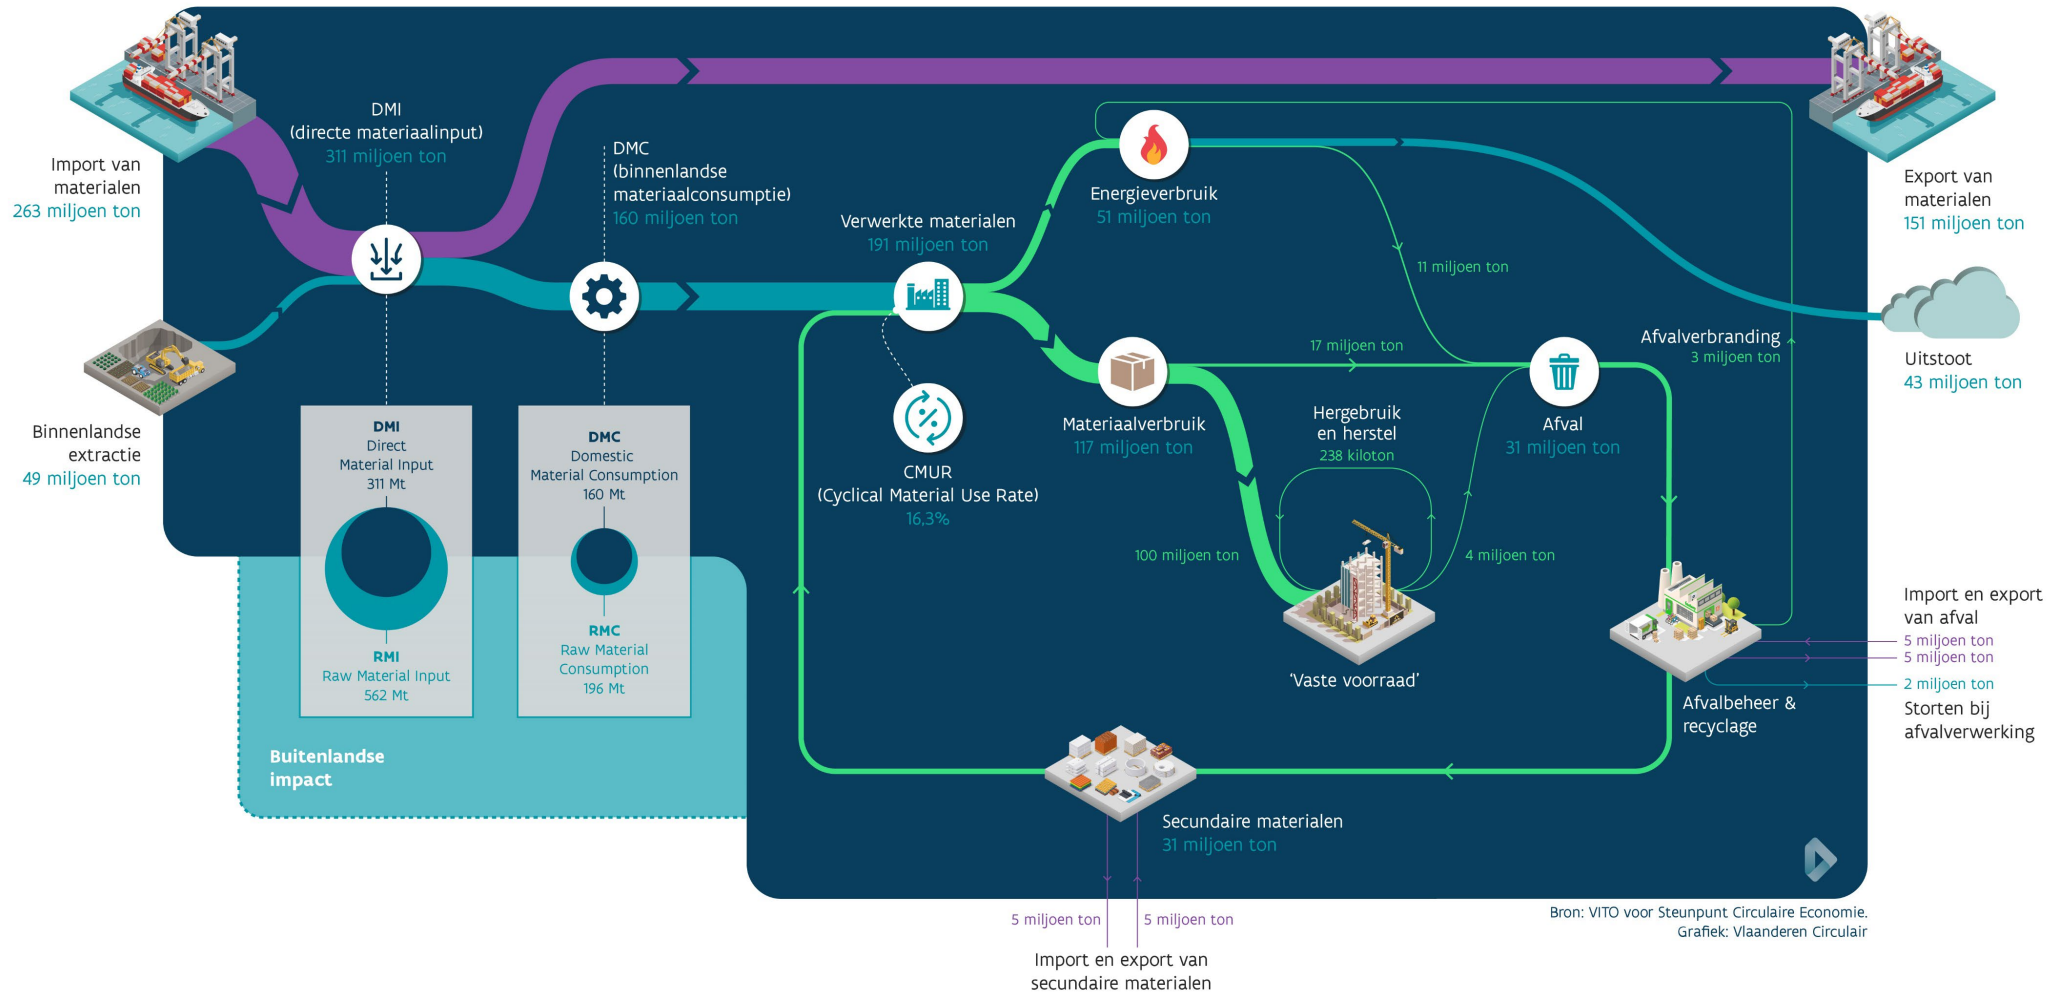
Import van materialen
263 miljoen ton

DMI
(directe materiaalinput)
311 miljoen ton

DMC
(binnenlandse materiaalconsumptie)
160 miljoen ton

Verwerkte materialen
191 miljoen ton

Energieverbruik
51 miljoen ton

Export van materialen
151 miljoen ton

11 miljoen ton

Uitstoot
43 miljoen ton

Afvalverbranding
3 miljoen ton

17 miljoen ton

Binnenlandse extractie
49 miljoen ton

DMI
Direct
Material Input
311 Mt

RMI
Raw Material Input
562 Mt

DMC
Domestic
Material Consumption
160 Mt

RMC
Raw Material
Consumption
196 Mt

CMUR
(Cyclical Material Use Rate)
16,3%

Materiaalverbruik
117 miljoen ton

Hergebruik en herstel
238 kiloton

Afval
31 miljoen ton

100 miljoen ton

4 miljoen ton

'Vaste voorraad'

Import en export van afval
5 miljoen ton
5 miljoen ton
2 miljoen ton
Storten bij afvalverwerking

Afvalbeheer & recyclage

Buitenlandse impact

Secundaire materialen
31 miljoen ton

5 miljoen ton
5 miljoen ton

Import en export van secundaire materialen

Bron: VITO voor Steunpunt Circulaire Economie.
Grafiek: Vlaanderen Circulair